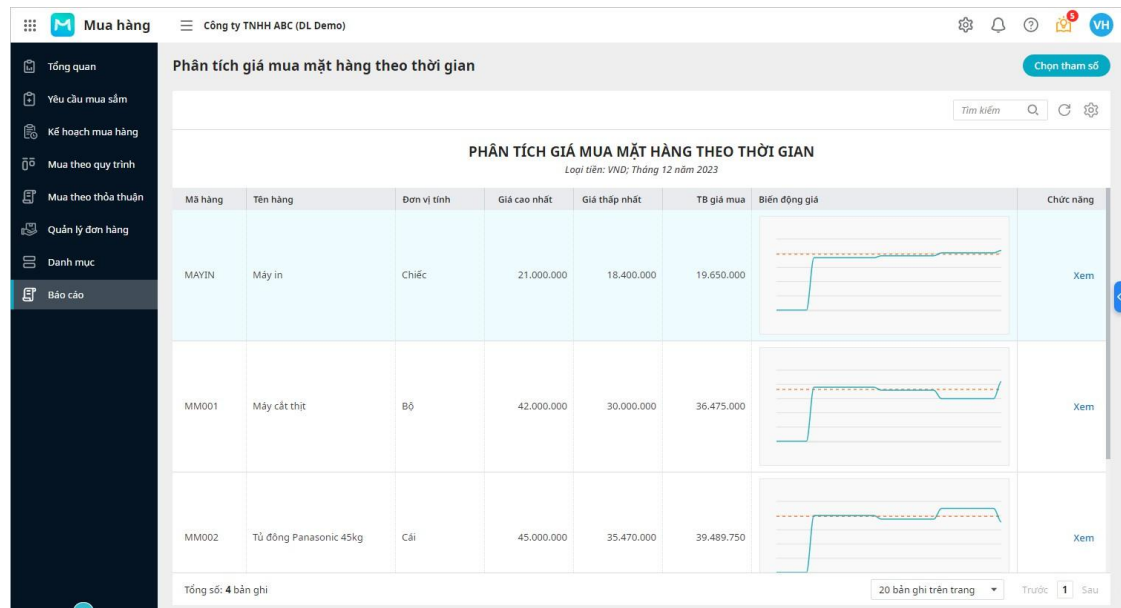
Mua hàng

Công ty TNHH ABC (DL Demo)

5

VH

Tổng quan

Yêu cầu mua sắm

Kế hoạch mua hàng

Mua theo quy trình

Mua theo thỏa thuận

Quản lý đơn hàng

Danh mục

Báo cáo

Phân tích giá mua mặt hàng theo thời gian

Chọn tham số

Tìm kiếm

PHÂN TÍCH GIÁ MUA MẶT HÀNG THEO THỜI GIAN

Loại tiền: VND; Tháng 12 năm 2023

| Mã hàng | Tên hàng | Đơn vị tính | Giá cao nhất | Giá thấp nhất | TB giá mua | Biến động giá | Chức năng |
|---|---|---|---|---|---|---|---|
| MAYIN | Máy in | Chiếc | 21.000.000 | 18.400.000 | 19.650.000 | | Xem |
| MM001 | Máy cắt thịt | Bộ | 42.000.000 | 30.000.000 | 36.475.000 | | Xem |
| MM002 | Tủ đông Panasonic 45kg | Cái | 45.000.000 | 35.470.000 | 39.489.750 | | Xem |

Tổng số: 4 bản ghi

20 bản ghi trên trang

Trước 1 Sau